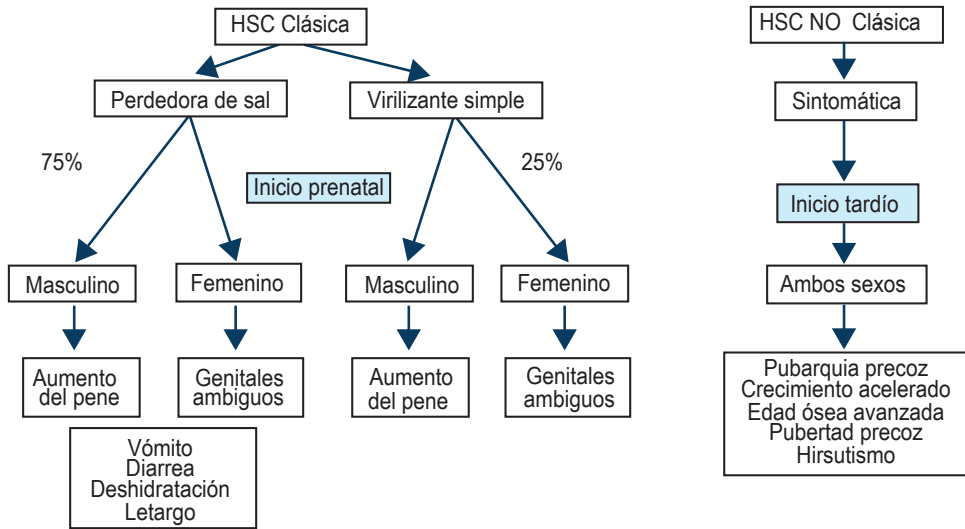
HSC Clásica

Perdedora de sal

Virilizante simple

75%

Inicio prenatal

25%

Masculino

Femenino

Masculino

Femenino

Aumento del pene

Genitales ambiguos

Aumento del pene

Genitales ambiguos

Vómito
Diarrea
Deshidratación
Letargo

HSC NO Clásica

Sintomática

Inicio tardío

Ambos sexos

Pubarquia precoz
Crecimiento acelerado
Edad ósea avanzada
Pubertad precoz
Hirsutismo